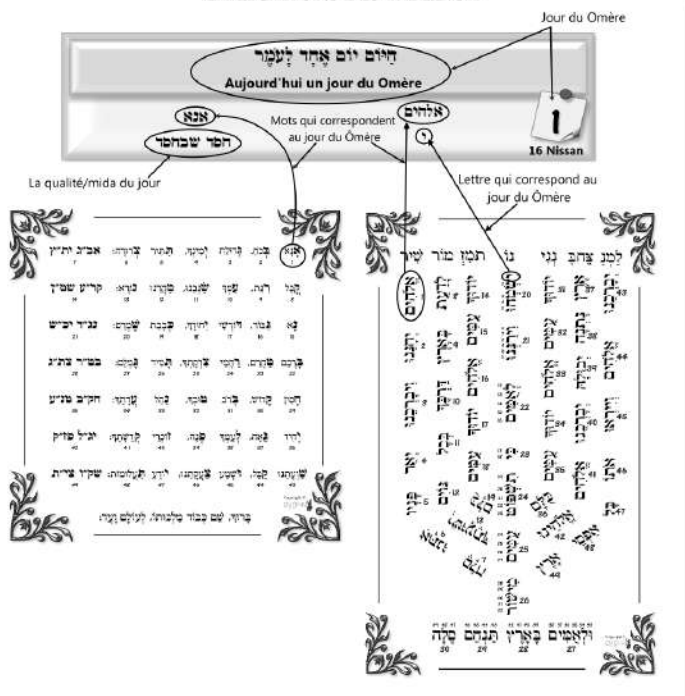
Jour du Omère

הַיּוֹם יוֹם אֶחָד לָעֹמֶר
Aujourd'hui un jour du Omère

אנא
אלהים
Mots qui correspondent au jour du Ômère
חסד שבחסד
י
1
16 Nissan

La qualité/mida du jour
Lettre qui correspond au jour du Ômère

אָנָּא בְּכֹחַ גְּדֻלַּת יְמִינְךָ תַּתִּיר צְרוּרָה. אב״ג ית״ץ
קַבֵּל רִנַּת עַמְּךָ שַׂגְּבֵנוּ טַהֲרֵנוּ נוֹרָא. קר״ע שט״ן
נָא גִבּוֹר דּוֹרְשֵׁי יִחוּדְךָ כְּבָבַת שָׁמְרֵם. נג״ד יכ״ש
בָּרְכֵם טַהֲרֵם רַחֲמֵי צִדְקָתְךָ תָּמִיד גָּמְלֵם. בט״ר צת״ג
חֲסִין קָדוֹשׁ בְּרוֹב טוּבְךָ נַהֵל עֲדָתֶךָ. חק״ב טנ״ע
יָחִיד גֵּאֶה לְעַמְּךָ פְּנֵה זוֹכְרֵי קְדֻשָּׁתֶךָ. יג״ל פז״ק
שַׁוְעָתֵנוּ קַבֵּל וּשְׁמַע צַעֲקָתֵנוּ יוֹדֵעַ תַּעֲלוּמוֹת. שק״ו צי״ת
בָּרוּךְ שֵׁם כְּבוֹד מַלְכוּתוֹ לְעוֹלָם וָעֶד.

לַמְנַצֵּחַ בִּנְגִינֹת מִזְמוֹר שִׁיר
אֱלֹהִים יְחָנֵּנוּ וִיבָרְכֵנוּ יָאֵר פָּנָיו אִתָּנוּ סֶלָה
לָדַעַת בָּאָרֶץ דַּרְכֶּךָ בְּכָל גּוֹיִם יְשׁוּעָתֶךָ
יוֹדוּךָ עַמִּים אֱלֹהִים יוֹדוּךָ עַמִּים כֻּלָּם
יִשְׂמְחוּ וִירַנְּנוּ לְאֻמִּים כִּי תִשְׁפֹּט עַמִּים מִישׁוֹר וּלְאֻמִּים בָּאָרֶץ תַּנְחֵם סֶלָה
יוֹדוּךָ עַמִּים אֱלֹהִים יוֹדוּךָ עַמִּים כֻּלָּם
אֶרֶץ נָתְנָה יְבוּלָהּ יְבָרְכֵנוּ אֱלֹהִים אֱלֹהֵינוּ
יְבָרְכֵנוּ אֱלֹהִים וְיִירְאוּ אוֹתוֹ כָּל אַפְסֵי אָרֶץ